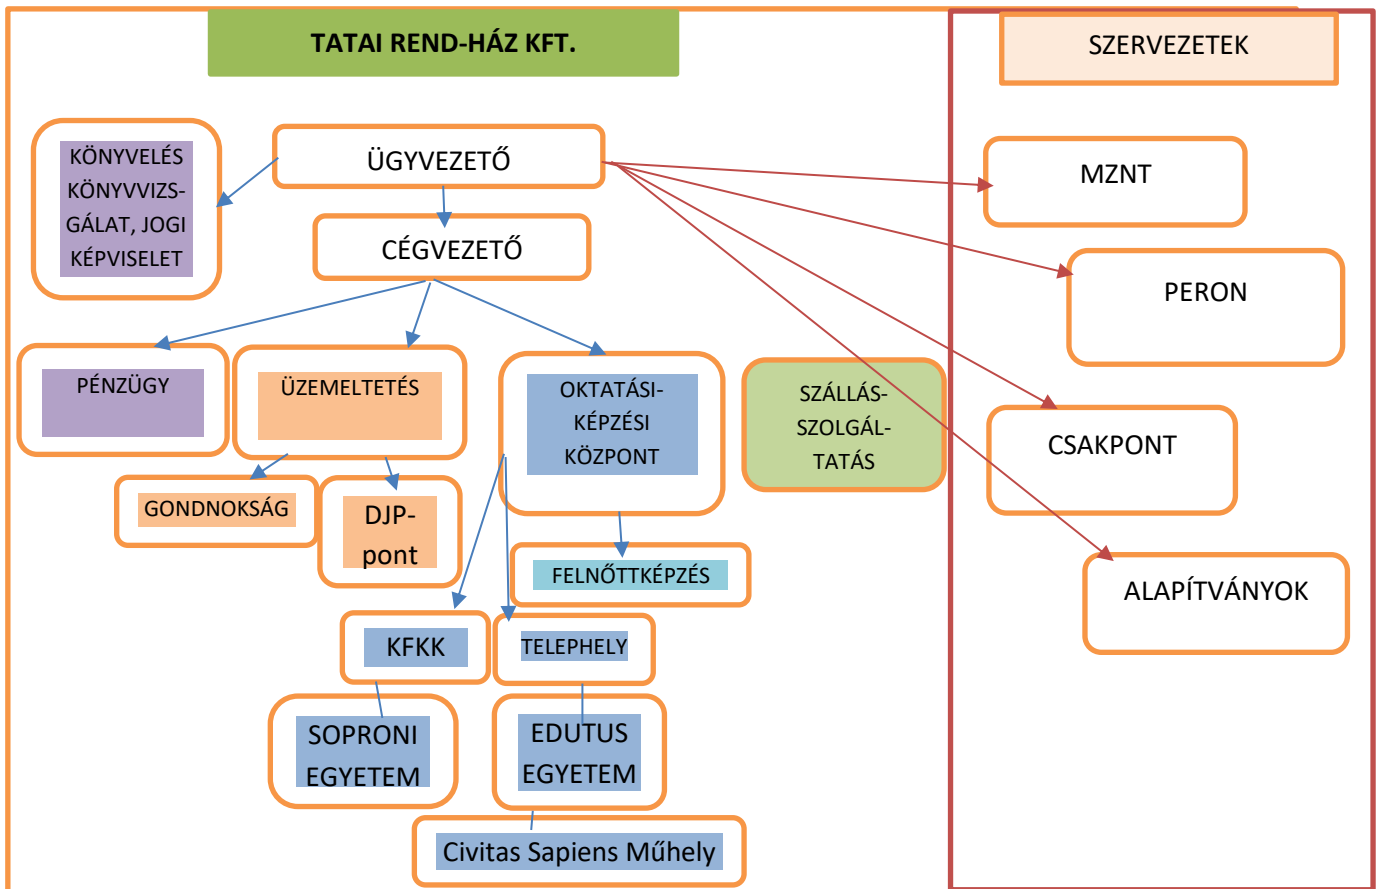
TATAI REND-HÁZ KFT.

SZERVEZETEK

KÖNYVELÉS KÖNYVVIZSGÁLAT, JOGI KÉPVISELET

ÜGYVEZETŐ

CÉGVEZETŐ

MZNT

PERON

PÉNZÜGY

ÜZEMELTETÉS

OKTATÁSI-KÉPZÉSI KÖZPONT

SZÁLLÁS-SZOLGÁLTATÁS

CSAKPONT

GONDNOKSÁG

DJP-pont

FELNŐTTKÉPZÉS

ALAPÍTVÁNYOK

KFKK

TELEPHELY

SOPRONI EGYETEM

EDUTUS EGYETEM

Civitas Sapiens Műhely